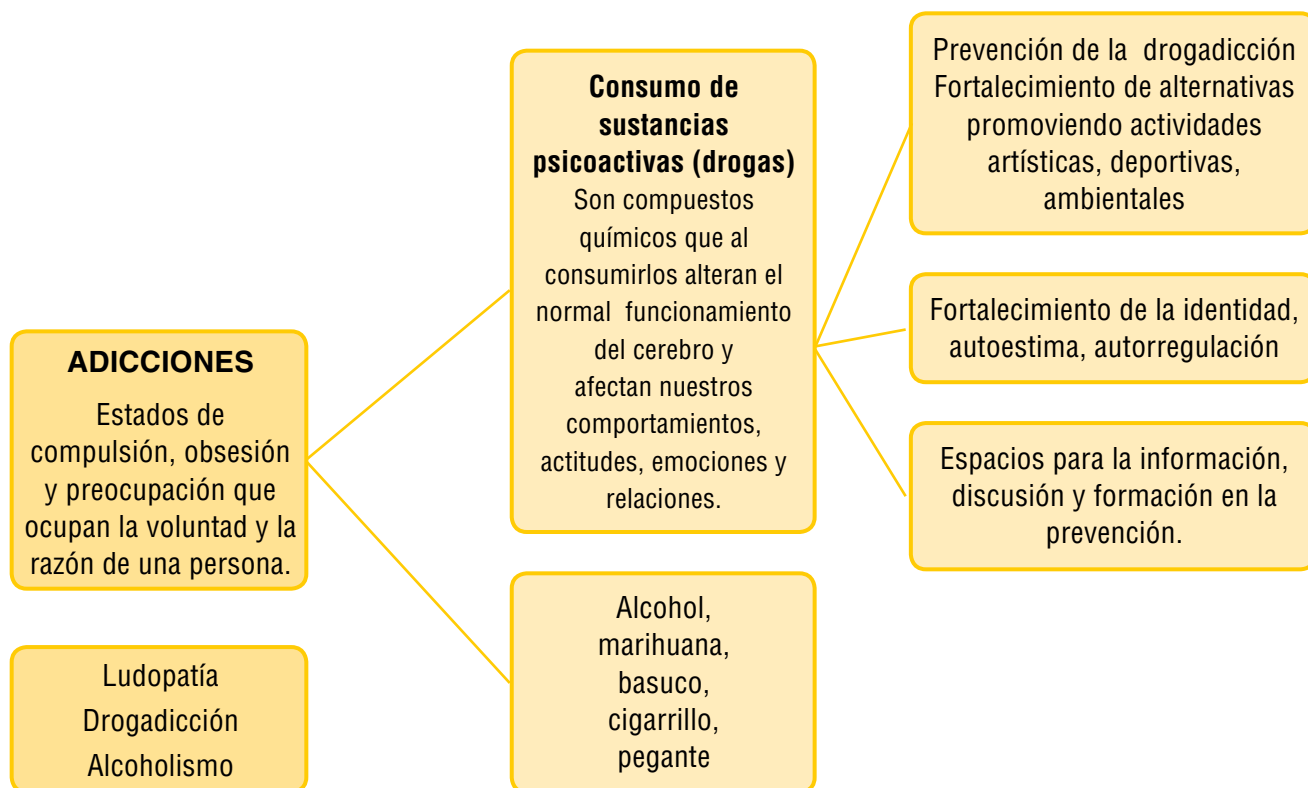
ADICCIONES

Estados de compulsión, obsesión y preocupación que ocupan la voluntad y la razón de una persona.

Ludopatía
Drogadicción
Alcoholismo

Consumo de sustancias psicoactivas (drogas)

Son compuestos químicos que al consumirlos alteran el normal funcionamiento del cerebro y afectan nuestros comportamientos, actitudes, emociones y relaciones.

Alcohol, marihuana, basuco, cigarrillo, pegante

Prevención de la drogadicción
Fortalecimiento de alternativas promoviendo actividades artísticas, deportivas, ambientales

Fortalecimiento de la identidad, autoestima, autorregulación

Espacios para la información, discusión y formación en la prevención.